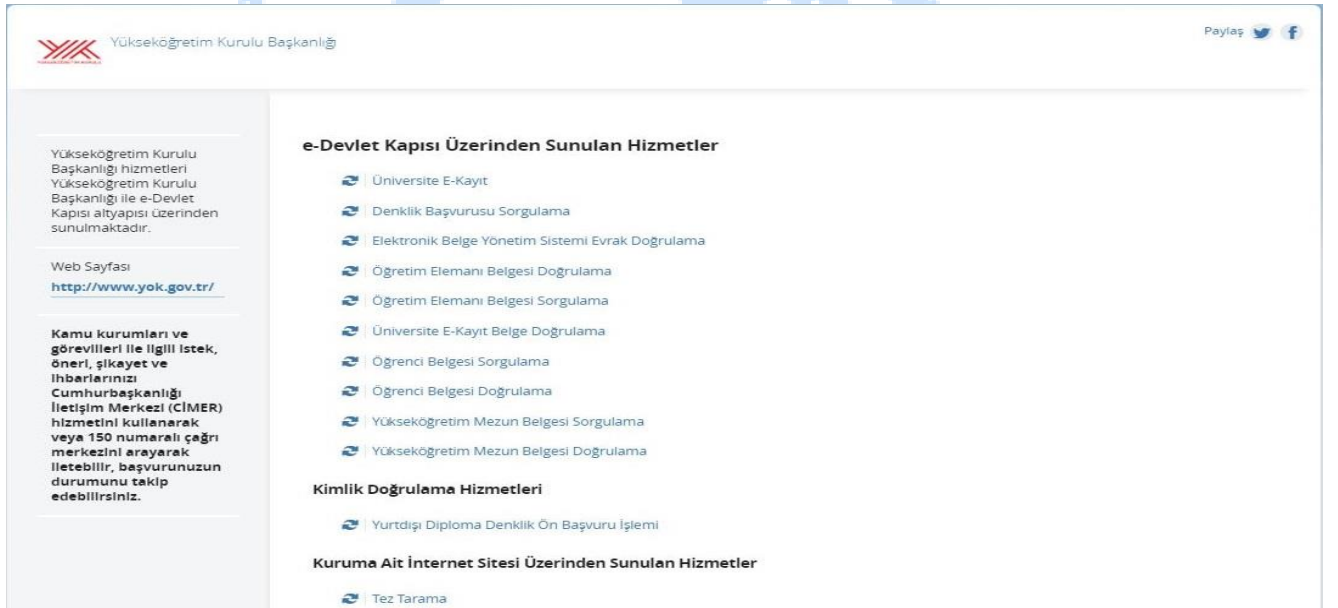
Yükseköğretim Kurulu Başkanlığı

Paylaş

Yükseköğretim Kurulu Başkanlığı hizmetleri Yükseköğretim Kurulu Başkanlığı ile e-Devlet Kapısı altyapısı üzerinden sunulmaktadır.

Web Sayfası
http://www.yok.gov.tr/

Kamu kurumları ve görevlileri ile ilgili istek, öneri, şikayet ve ihbarlarınızı Cumhurbaşkanlığı İletişim Merkezi (CİMER) hizmetini kullanarak veya 150 numaralı çağrı merkezini arayarak iletebilir, başvurunuzun durumunu takip edebilirsiniz.

e-Devlet Kapısı Üzerinden Sunulan Hizmetler

Üniversite E-Kayıt
Denklik Başvurusu Sorgulama
Elektronik Belge Yönetim Sistemi Evrak Doğrulama
Öğretim Elemanı Belgesi Doğrulama
Öğretim Elemanı Belgesi Sorgulama
Üniversite E-Kayıt Belge Doğrulama
Öğrenci Belgesi Sorgulama
Öğrenci Belgesi Doğrulama
Yükseköğretim Mezun Belgesi Sorgulama
Yükseköğretim Mezun Belgesi Doğrulama

Kimlik Doğrulama Hizmetleri

Yurtdışı Diploma Denklik Ön Başvuru İşlemi

Kuruma Ait İnternet Sitesi Üzerinden Sunulan Hizmetler

Tez Tarama